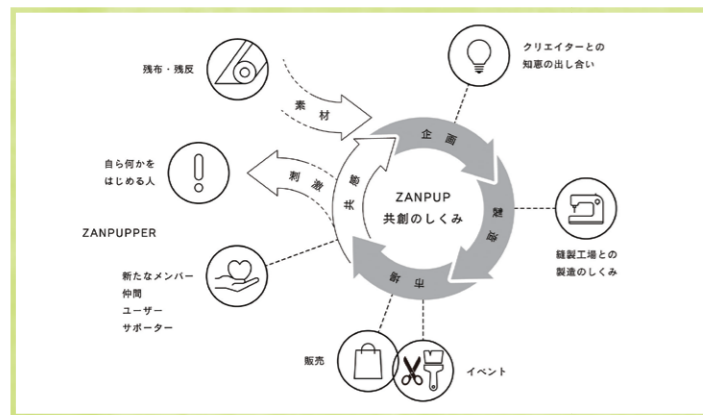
残布・残反

素材

自ら何かを
はじめる人

刺激

ZANPUPPER

新たなメンバー
仲間
ユーザー
サポーター

クリエイターとの
知恵の出し合い

企画

ZANPUP
共創のしくみ

共感

縫製

販売

縫製工場との
製造のしくみ

販売

イベント